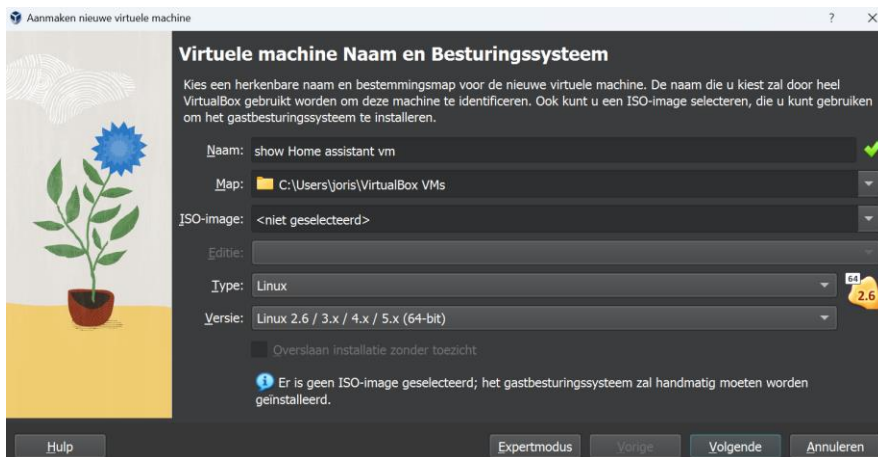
Aanmaken nieuwe virtuele machine

?

Virtuele machine Naam en Besturingssysteem

Kies een herkenbare naam en bestemmingsmap voor de nieuwe virtuele machine. De naam die u kiest zal door heel VirtualBox gebruikt worden om deze machine te identificeren. Ook kunt u een ISO-image selecteren, die u kunt gebruiken om het gastbesturingssysteem te installeren.

Naam: show Home assistant vm

Map: C:\Users\joris\VirtualBox VMs

ISO-image: <niet geselecteerd>

Editie:

Type: Linux

Versie: Linux 2.6 / 3.x / 4.x / 5.x (64-bit)

64 2.6

Overslaan installatie zonder toezicht

Er is geen ISO-image geselecteerd; het gastbesturingssysteem zal handmatig moeten worden geïnstalleerd.

Hulp

Expertmodus

Vorige

Volgende

Annuleren